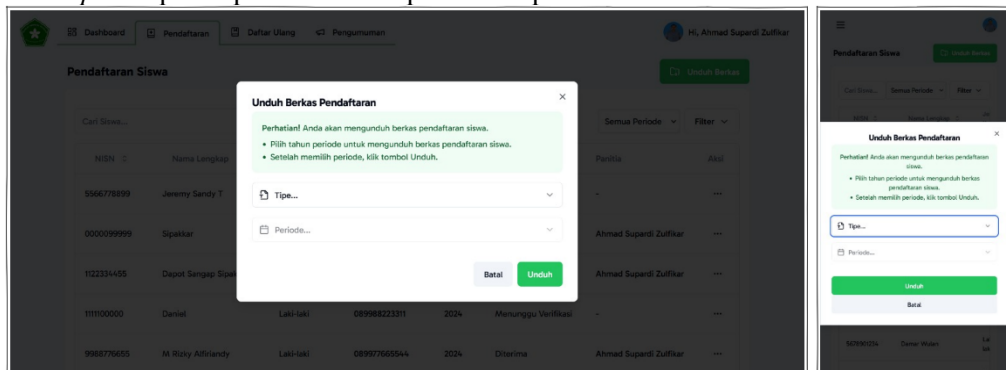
Dashboard
Pendaftaran
Daftar Ulang
Pengumuman
Hi, Ahmad Supardi Zulfikar

Pendaftaran Siswa
Unduh Berkas

Cari Siswa...
Semua Periode
Filter

| NISN | Nama Lengkap | | | | | Panitia | Aksi |
|---|---|---|---|---|---|---|---|
| 5566778899 | Jeremy Sandy T | | | | | - | ··· |
| 0000099999 | Sipakkar | | | | | Ahmad Supardi Zulfikar | ··· |
| 1122334455 | Dapot Sangap Sipak | | | | | Ahmad Supardi Zulfikar | ··· |
| 1111100000 | Daniel | Laki-laki | 089988223311 | 2024 | Menunggu Verifikasi | - | ··· |
| 9988776655 | M Rizky Afifiendy | Laki-laki | 089977665544 | 2024 | Diterima | Ahmad Supardi Zulfikar | ··· |

Unduh Berkas Pendaftaran
×
Perhatian! Anda akan mengunduh berkas pendaftaran siswa.
• Pilih tahun periode untuk mengunduh berkas pendaftaran siswa.
• Setelah memilih periode, klik tombol Unduh.
Tipe...
Periode...
Batal
Unduh

Pendaftaran Siswa
Unduh Berkas
Cari Siswa...
Semua Periode
Filter
NISN
Nama Lengkap
Unduh Berkas Pendaftaran
×
Perhatian! Anda akan mengunduh berkas pendaftaran siswa.
• Pilih tahun periode untuk mengunduh berkas pendaftaran siswa.
• Setelah memilih periode, klik tombol Unduh.
Tipe...
Periode...
Unduh
Batal
567890234
Daniel Wulan
La
ki